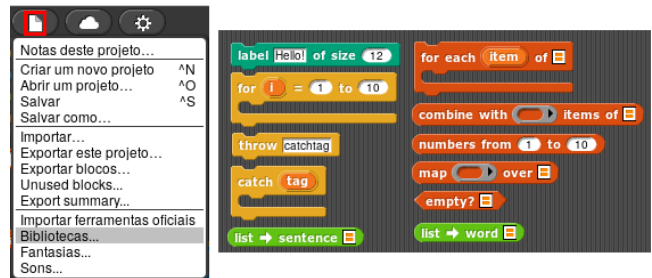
Notas deste projeto…
Criar um novo projeto ^N
Abrir um projeto… ^O
Salvar ^S
Salvar como…
Importar…
Exportar este projeto…
Exportar blocos…
Unused blocks...
Export summary...
Importar ferramentas oficiais
Bibliotecas...
Fantasias...
Sons...

label Hello! of size 12
for i = 1 to 10
throw catchtag
catch tag
list ➜ sentence
for each item of
combine with items of
numbers from 1 to 10
map over
empty?
list ➜ word